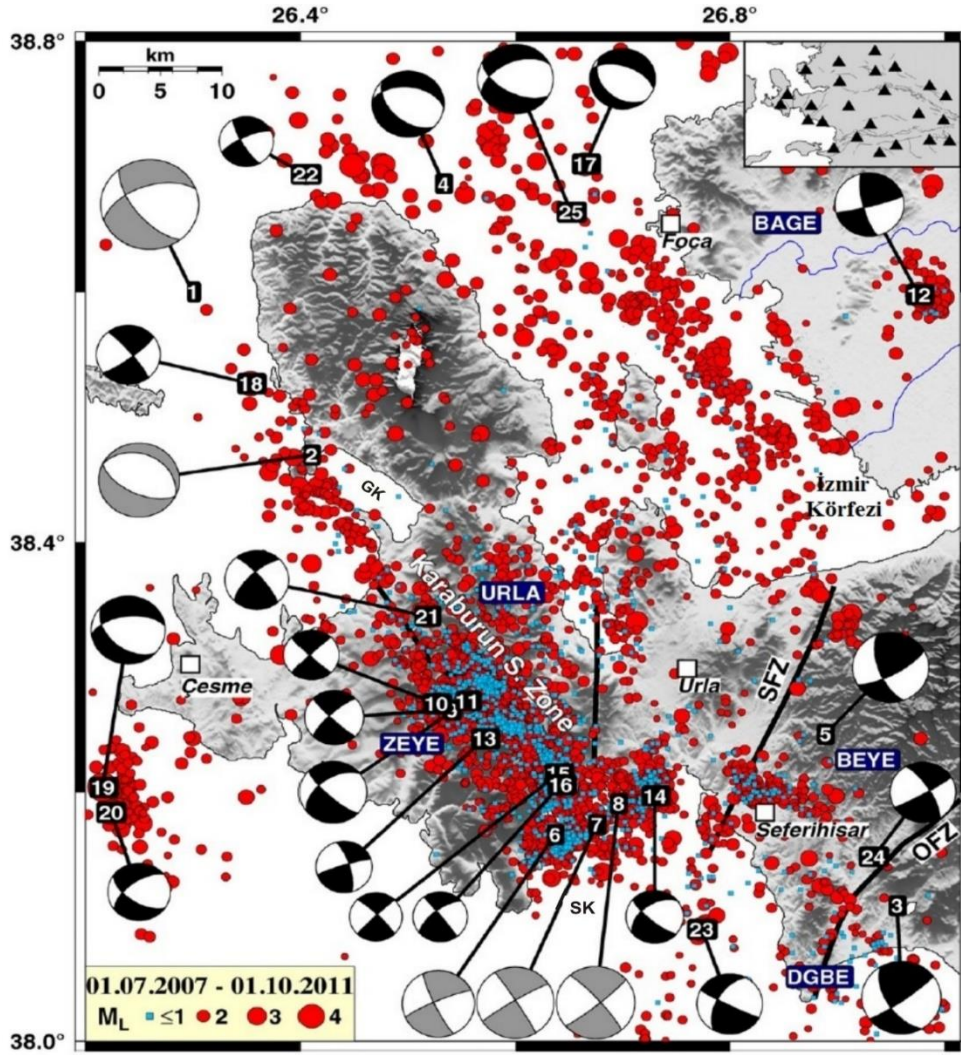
26.4°
26.8°
38.8°
38.4°
38.0°
km
0 5 10
22
4
25
17
1
18
2
GK
Foça
BAGE
12
İzmir
Körfezi
URLA
Karaburun S. Zone
21
Çesme
10
11
ZEYE
13
15
16
8
14
6
7
Urla
SFZ
5
BEYE
Seferihisar
24
OFZ
3
19
20
SK
23
DGBE
01.07.2007 - 01.10.2011
$M_L$ ≤1 2 3 4